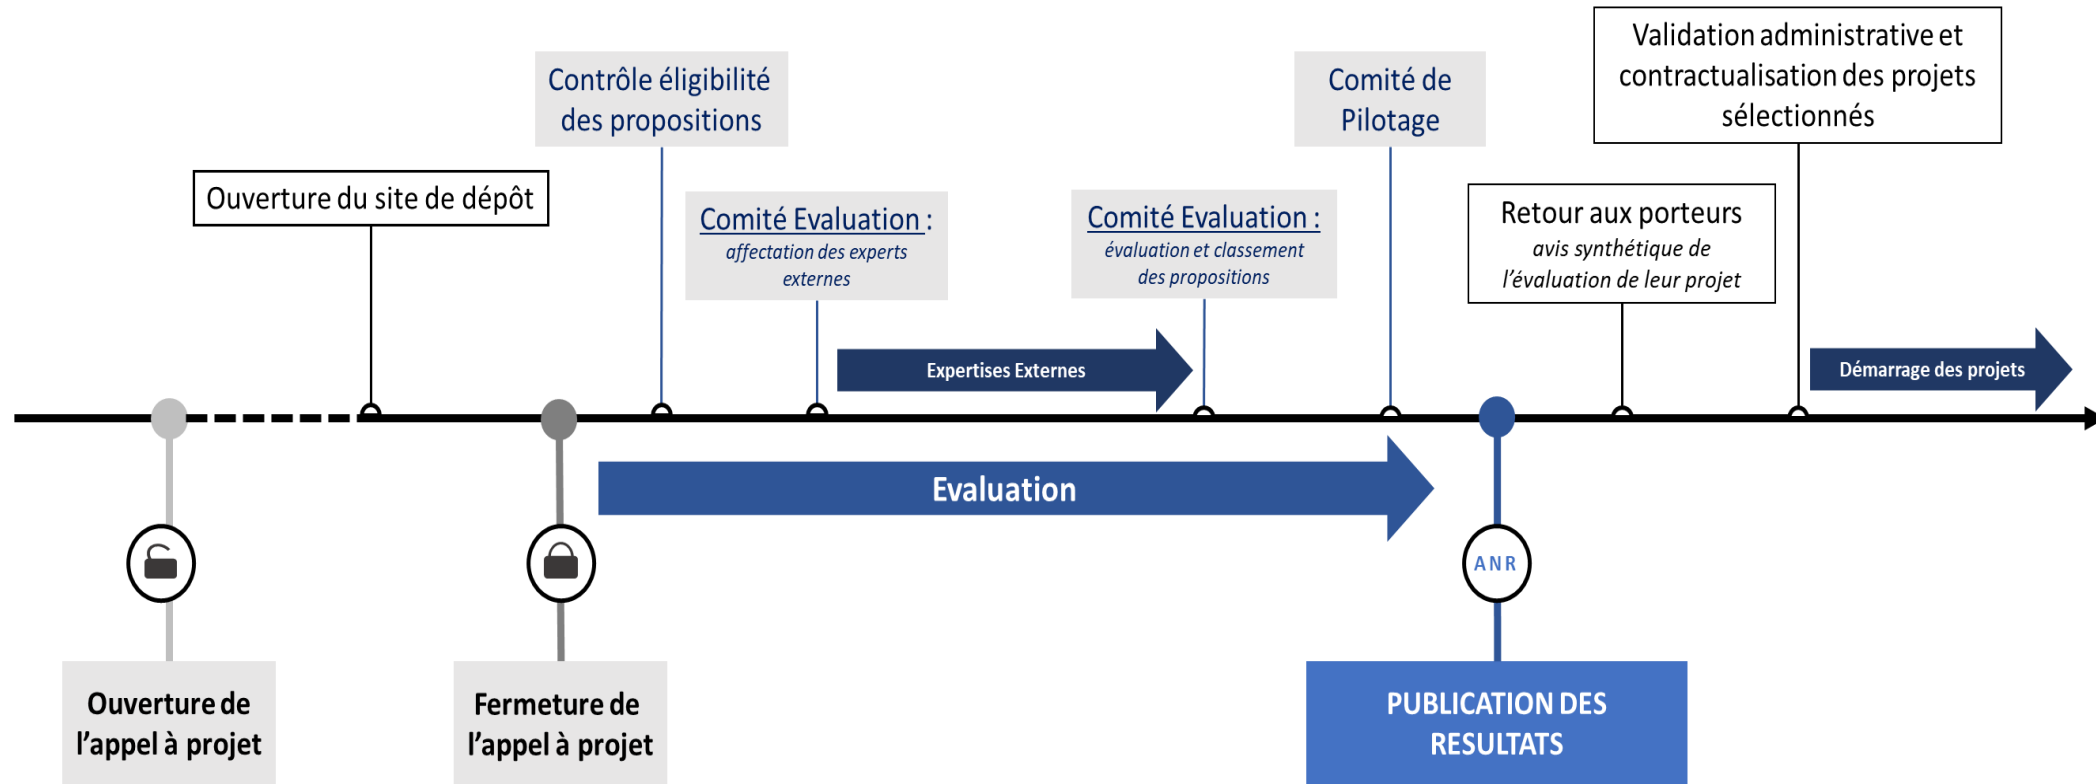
Contrôle éligibilité des propositions

Ouverture du site de dépôt

Comité Evaluation : affectation des experts externes

Comité Evaluation : évaluation et classement des propositions

Comité de Pilotage

Validation administrative et contractualisation des projets sélectionnés

Retour aux porteurs avis synthétique de l'évaluation de leur projet

Expertises Externes

Démarrage des projets

Evaluation

ANR

Ouverture de l'appel à projet

Fermeture de l'appel à projet

PUBLICATION DES RESULTATS